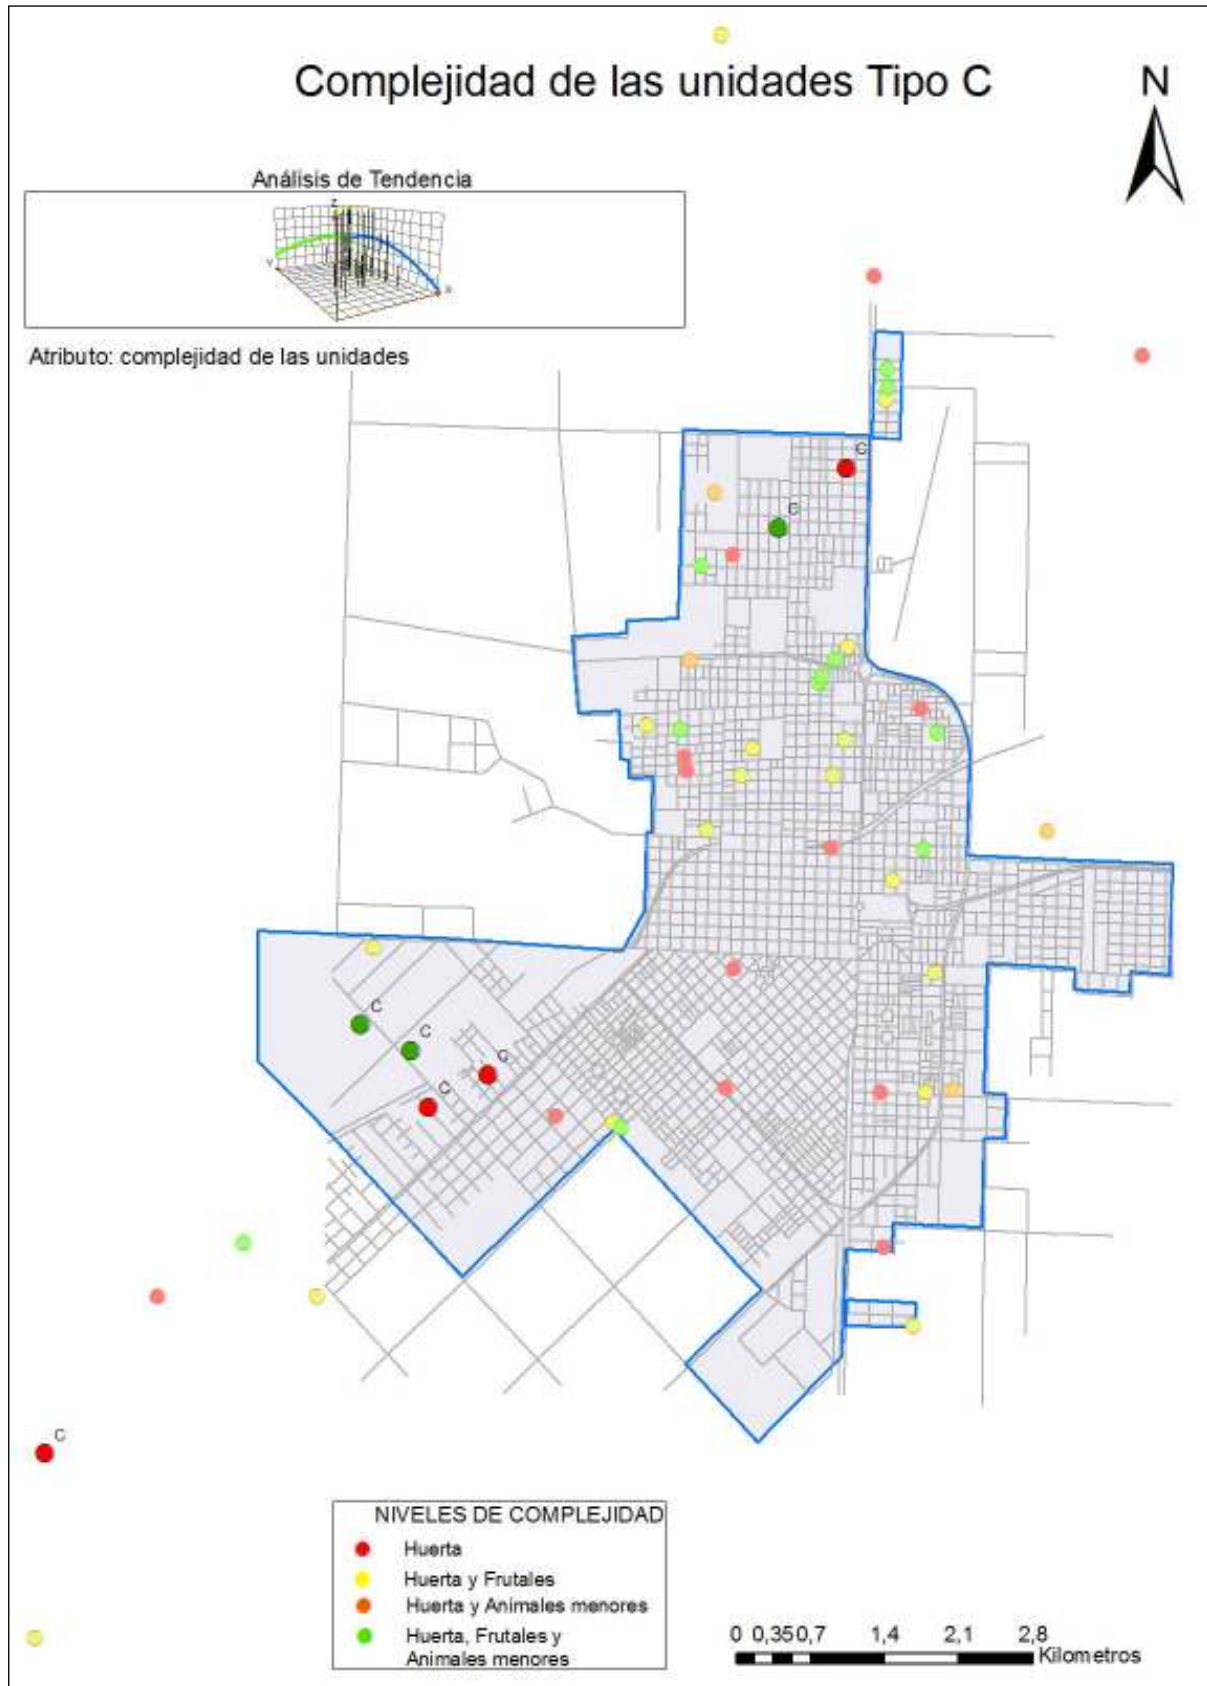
Complejidad de las unidades Tipo C

N

Análisis de Tendencia

Atributo: complejidad de las unidades

C

C

C

C

C

C

C

NIVELES DE COMPLEJIDAD
Huerta
Huerta y Frutales
Huerta y Animales menores
Huerta, Frutales y Animales menores

0 0,35 0,7 1,4 2,1 2,8
Kilometros